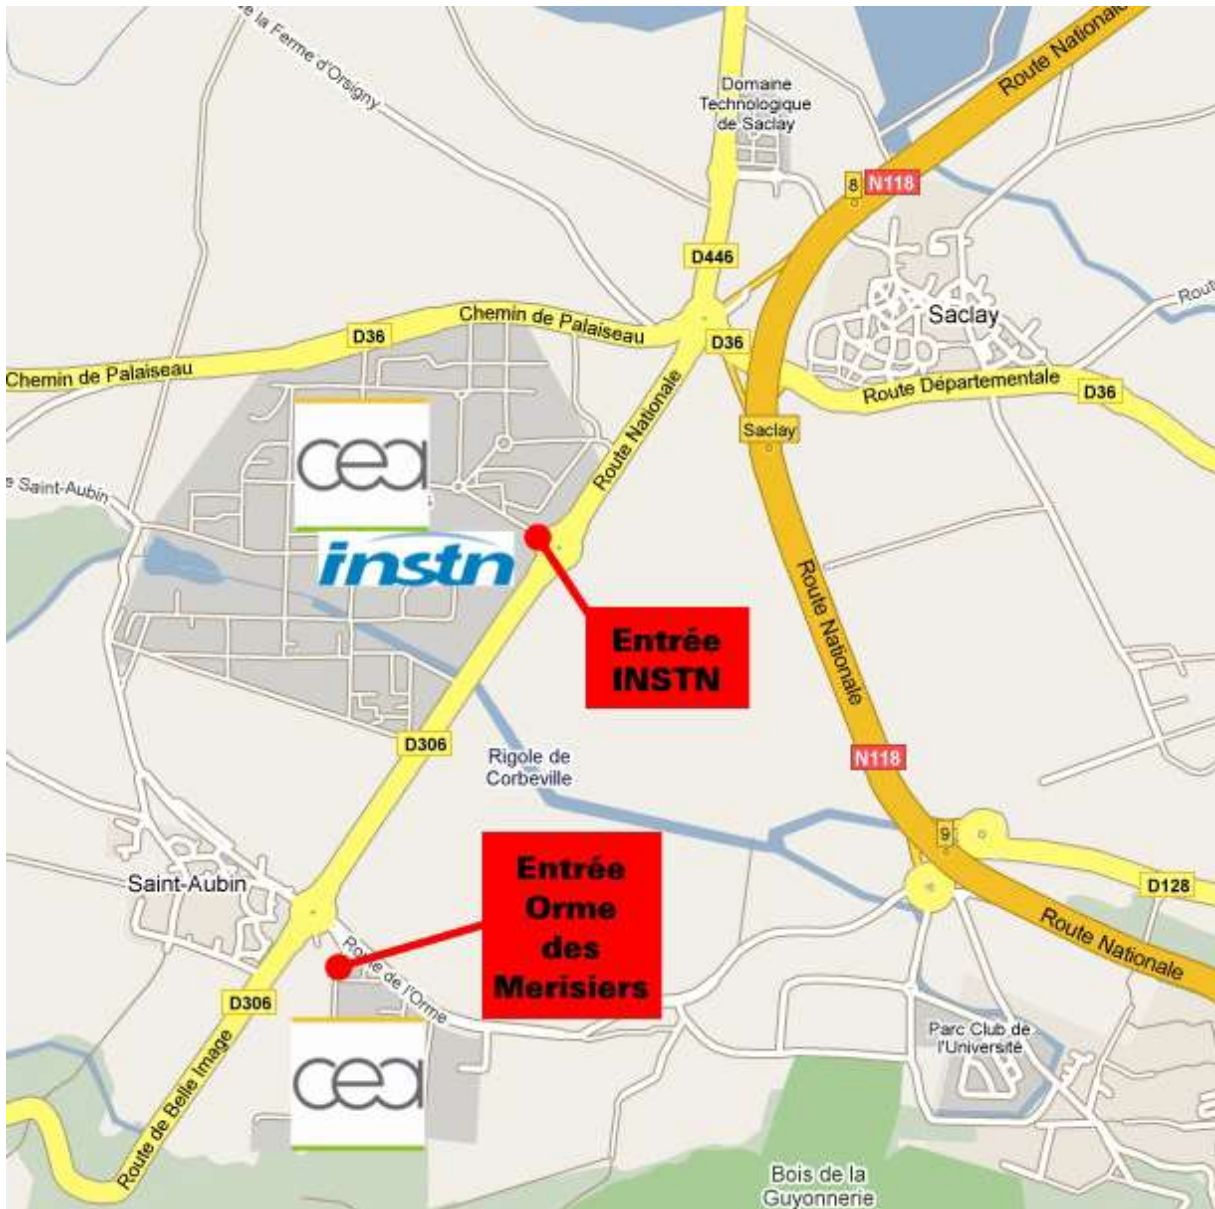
e la Ferme d'Orsigny

Domaine Technologique de Saclay

Route Nationale

8 N118

D446

Saclay

Rout

Chemin de Palaiseau

D36

D36

Chemin de Palaiseau

Route Départementale

D36

Saclay

cea

Route Nationale

s Saint-Aubin

instn

Entrée INSTN

Route Nationale

D306

Rigole de Corbeville

N118

9

Entrée Orme des Merisiers

Saint-Aubin

D128

Route de l'Orme

Route Nationale

D306

Parc Club de l'Université

Route de Belle Image

cea

Bois de la Guyonnerie